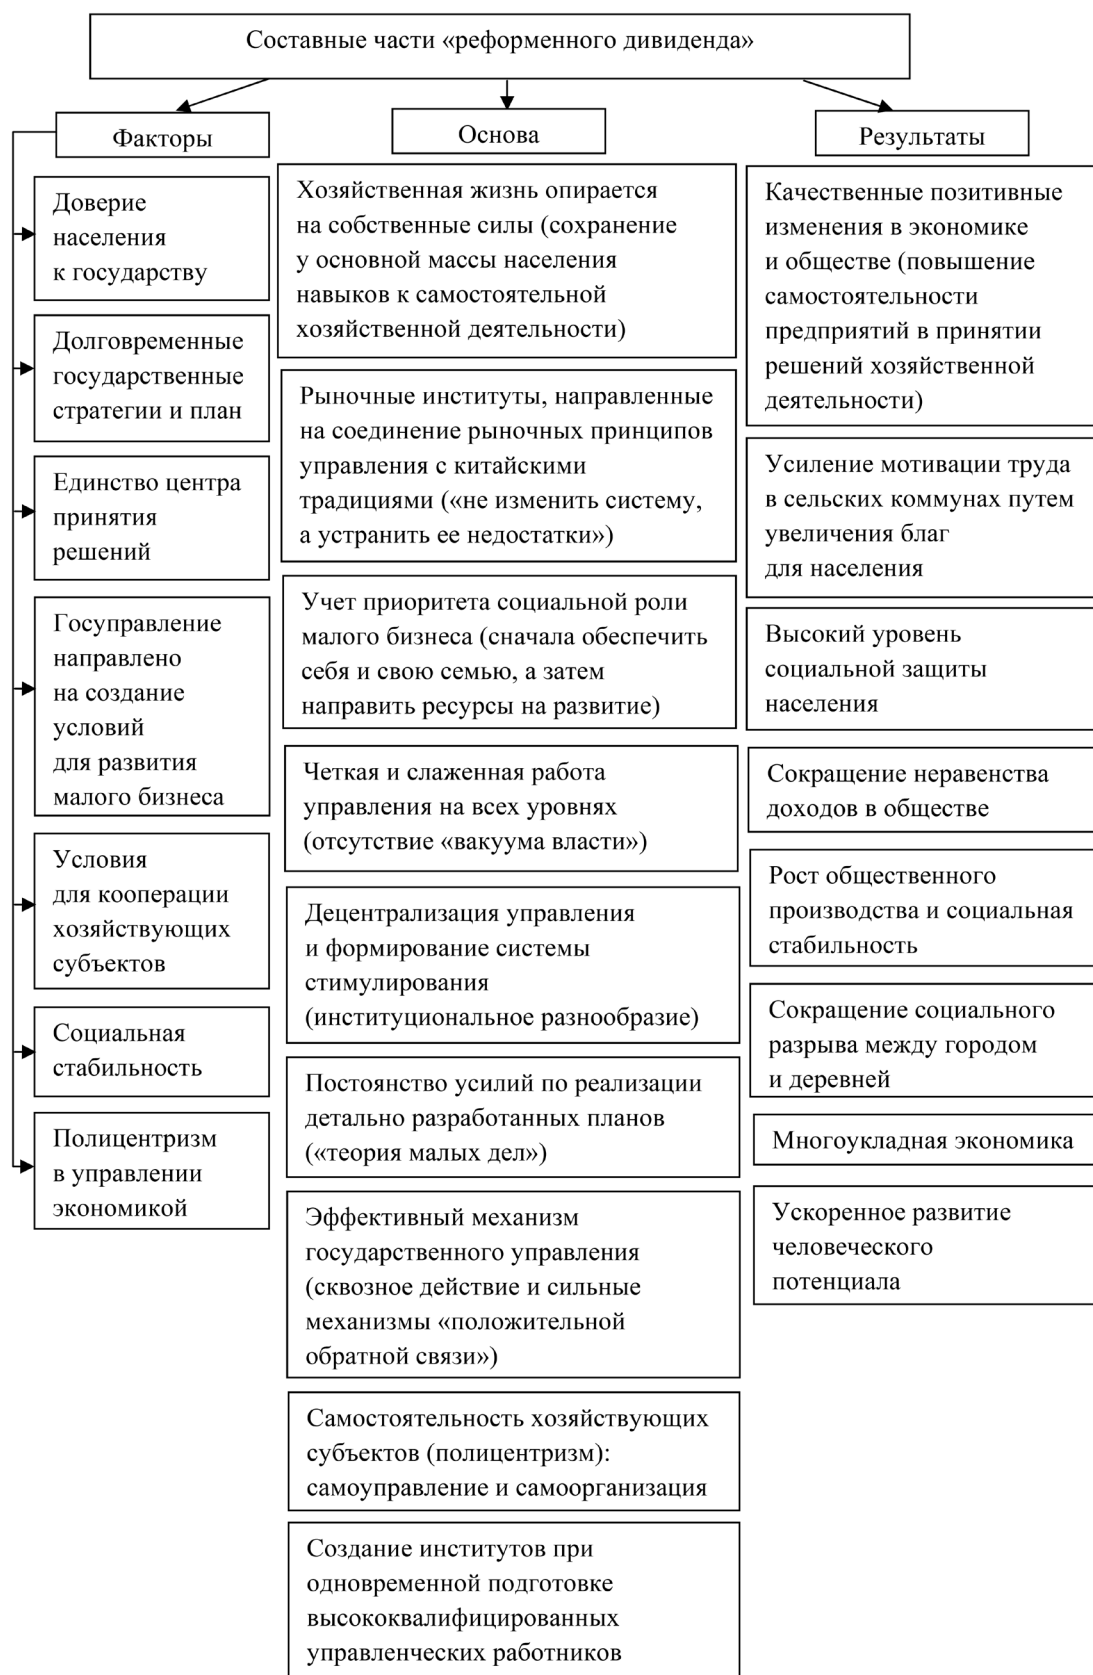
Составные части «реформенного дивиденда»

Факторы

Доверие населения к государству

Долговременные государственные стратегии и план

Единство центра принятия решений

Госуправление направлено на создание условий для развития малого бизнеса

Условия для кооперации хозяйствующих субъектов

Социальная стабильность

Полицентризм в управлении экономикой

Основа

Хозяйственная жизнь опирается на собственные силы (сохранение у основной массы населения навыков к самостоятельной хозяйственной деятельности)

Рыночные институты, направленные на соединение рыночных принципов управления с китайскими традициями («не изменить систему, а устранить ее недостатки»)

Учет приоритета социальной роли малого бизнеса (сначала обеспечить себя и свою семью, а затем направить ресурсы на развитие)

Четкая и слаженная работа управления на всех уровнях (отсутствие «вакуума власти»)

Децентрализация управления и формирование системы стимулирования (институциональное разнообразие)

Постоянство усилий по реализации детально разработанных планов («теория малых дел»)

Эффективный механизм государственного управления (сквозное действие и сильные механизмы «положительной обратной связи»)

Самостоятельность хозяйствующих субъектов (полицентризм): самоуправление и самоорганизация

Создание институтов при одновременной подготовке высококвалифицированных управленческих работников

Результаты

Качественные позитивные изменения в экономике и обществе (повышение самостоятельности предприятий в принятии решений хозяйственной деятельности)

Усиление мотивации труда в сельских коммунах путем увеличения благ для населения

Высокий уровень социальной защиты населения

Сокращение неравенства доходов в обществе

Рост общественного производства и социальная стабильность

Сокращение социального разрыва между городом и деревней

Многоукладная экономика

Ускоренное развитие человеческого потенциала